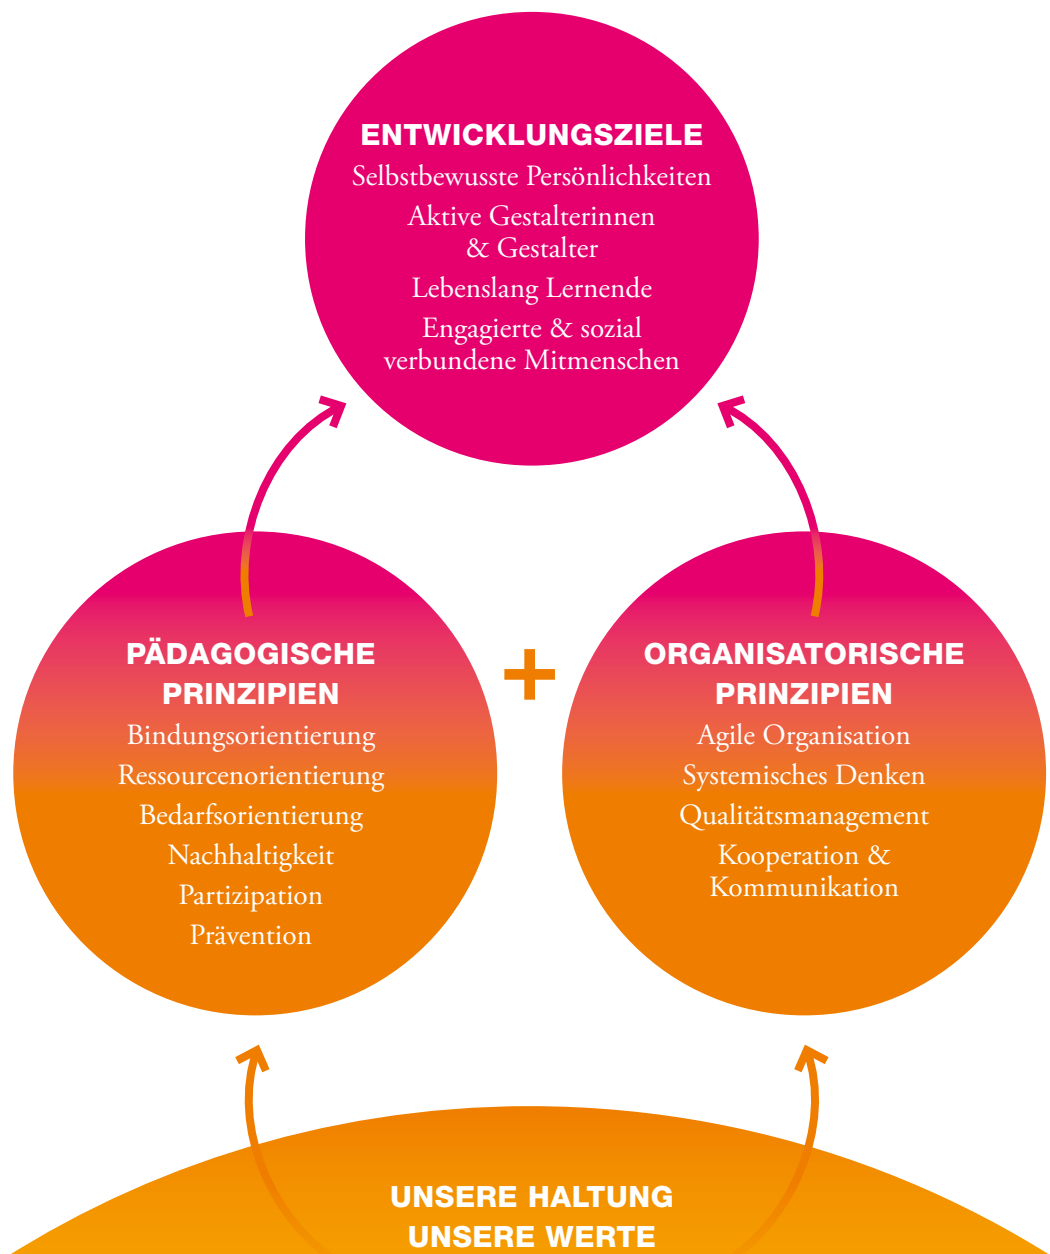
ENTWICKLUNGSZIELE

Selbstbewusste Persönlichkeiten

Aktive Gestalterinnen & Gestalter

Lebenslang Lernende

Engagierte & sozial verbundene Mitmenschen

PÄDAGOGISCHE PRINZIPIEN

Bindungsorientierung

Ressourcenorientierung

Bedarfsorientierung

Nachhaltigkeit

Partizipation

Prävention

+

ORGANISATORISCHE PRINZIPIEN

Agile Organisation

Systemisches Denken

Qualitätsmanagement

Kooperation & Kommunikation

UNSERE HALTUNG

UNSERE WERTE